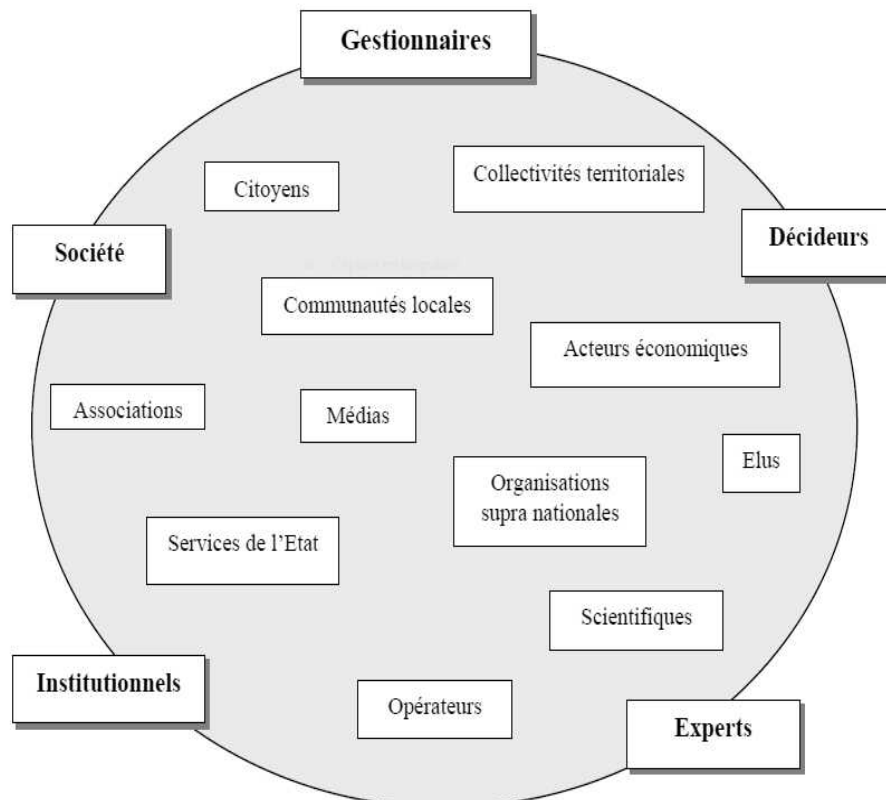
Gestionnaires

Citoyens

Collectivités territoriales

Société

Décideurs

Communautés locales

Acteurs économiques

Associations

Médias

Elus

Organisations supra nationales

Services de l'Etat

Scientifiques

Institutionnels

Opérateurs

Experts